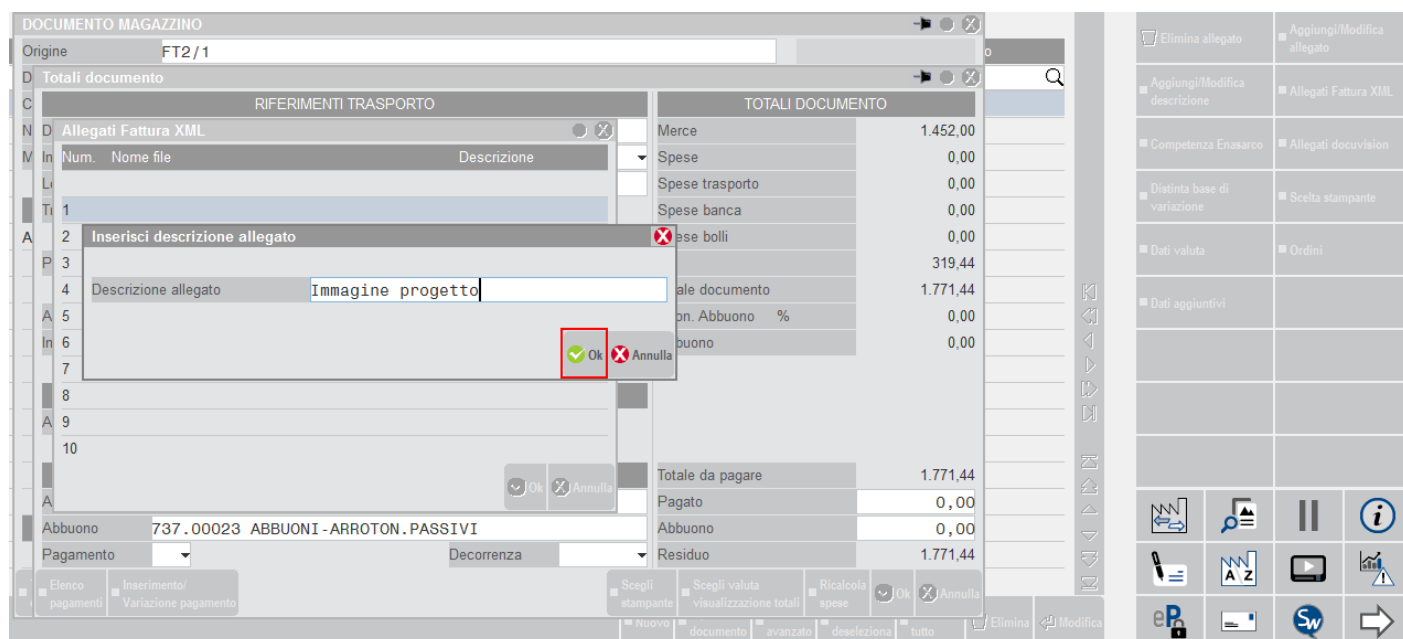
DOCUMENTO MAGAZZINO
Origine FT2/1

Totali documento

RIFERIMENTI TRASPORTO

Allegati Fattura XML
Num. Nome file Descrizione
1
2
3
4
5
6
7
8
9
10

Inserisci descrizione allegato
Descrizione allegato Immagine progetto
Ok Annulla

Ok Annulla

TOTALI DOCUMENTO
| | |
|---|---|
| Merce | 1.452,00 |
| Spese | 0,00 |
| Spese trasporto | 0,00 |
| Spese banca | 0,00 |
| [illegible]ese bolli | 0,00 |
| | 319,44 |
| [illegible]ale documento | 1.771,44 |
| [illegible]on. Abbuono % | 0,00 |
| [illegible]buono | 0,00 |
| Totale da pagare | 1.771,44 |
| Pagato | 0,00 |
| Abbuono | 0,00 |
| Residuo | 1.771,44 |

Abbuono 737.00023 ABBUONI-ARROTON.PASSIVI
Pagamento Decorrenza

Elenco pagamenti
Inserimento/ Variazione pagamento
Scegli stampante
Scegli valuta visualizzazione totali
Ricalcola spese
Ok
Annulla

Nuovo documento avanzato deseleziona tutto Elimina Modifica

Elimina allegato
Aggiungi/Modifica allegato
Aggiungi/Modifica descrizione
Allegati Fattura XML
Competenza Enasarco
Allegati docuvision
Distinta base di variazione
Scelta stampante
Dati valuta
Ordini
Dati aggiuntivi